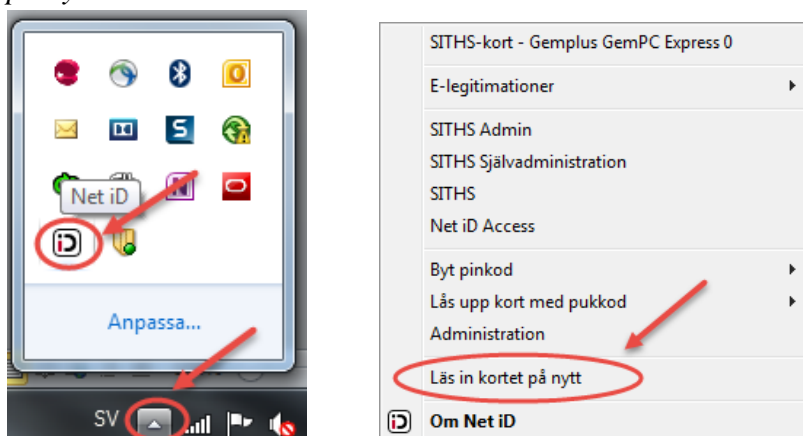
Net iD

Anpassa...

SV

SITHS-kort - Gemplus GemPC Express 0

E-legitimationer

SITHS Admin

SITHS Självadministration

SITHS

Net iD Access

Byt pinkod

Lås upp kort med pukkod

Administration

Läs in kortet på nytt

Om Net iD